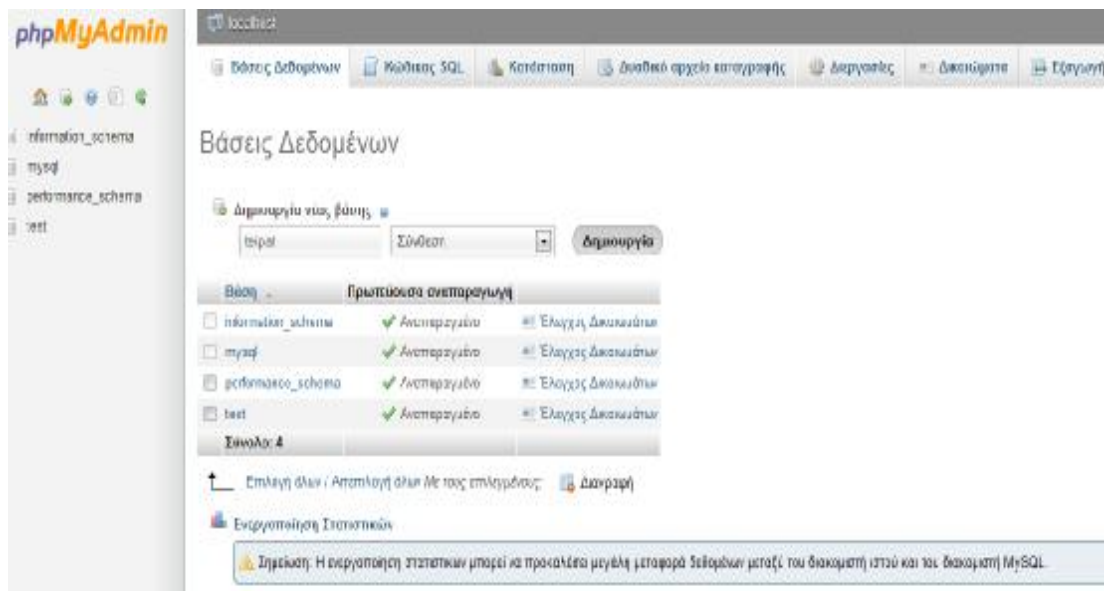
phpMyAdmin

information_schema
mysql
performance_schema
test

localhost

Βάσεις Δεδομένων | Κώδικας SQL | Κατάσταση | Δυαδικό αρχείο καταγραφής | Διεργασίες | Δικαιώματα | Εξαγωγή

Βάσεις Δεδομένων

Δημιουργία νέας βάσης

teipat | Σύνθεση | Δημιουργία

| Βάση | Πρωτεύουσα αναπαραγωγή | |
|---|---|---|
| information_schema | Αναπαραγμένο | Έλεγχος Δικαιωμάτων |
| mysql | Αναπαραγμένο | Έλεγχος Δικαιωμάτων |
| performance_schema | Αναπαραγμένο | Έλεγχος Δικαιωμάτων |
| test | Αναπαραγμένο | Έλεγχος Δικαιωμάτων |
| Σύνολο: 4 | | |

Επιλογή όλων / Απεπιλογή όλων Με τους επιλεγμένους: Διαγραφή

Ενεργοποίηση Στατιστικών

Σημείωση: Η ενεργοποίηση στατιστικών μπορεί να προκαλέσει μεγάλη μεταφορά δεδομένων μεταξύ του διακομιστή ιστού και του διακομιστή MySQL.